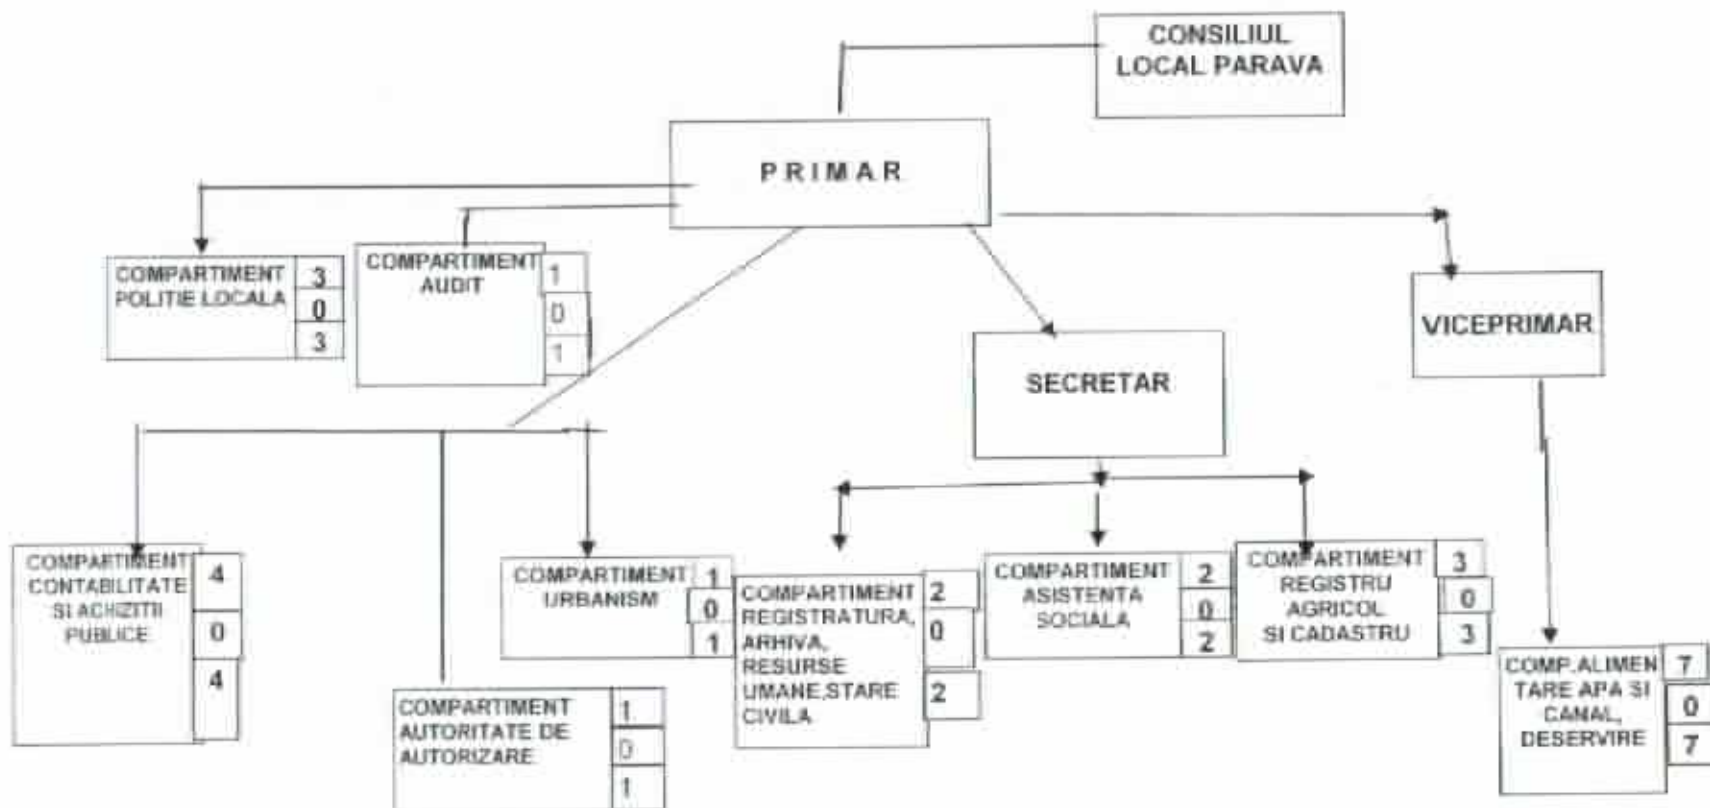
CONSILIUL LOCAL PARAVA

PRIMAR

COMPARTIMENT POLITIE LOCALA
3
0
3

COMPARTIMENT AUDIT
1
0
1

SECRETAR

VICEPRIMAR

COMPARTIMENT CONTABILITATE SI ACHIZITII PUBLICE
4
0
4

COMPARTIMENT AUTORITATE DE AUTORIZARE
1
0
1

COMPARTIMENT URBANISM
1
0
1

COMPARTIMENT REGISTRATURA, ARHIVA, RESURSE UMANE,STARE CIVILA
2
0
2

COMPARTIMENT ASISTENTA SOCIALA
2
0
2

COMPARTIMENT REGISTRU AGRICOL SI CADASTRU
3
0
3

COMP.ALIMENTARE APA SI CANAL, DESERVIRE
7
0
7